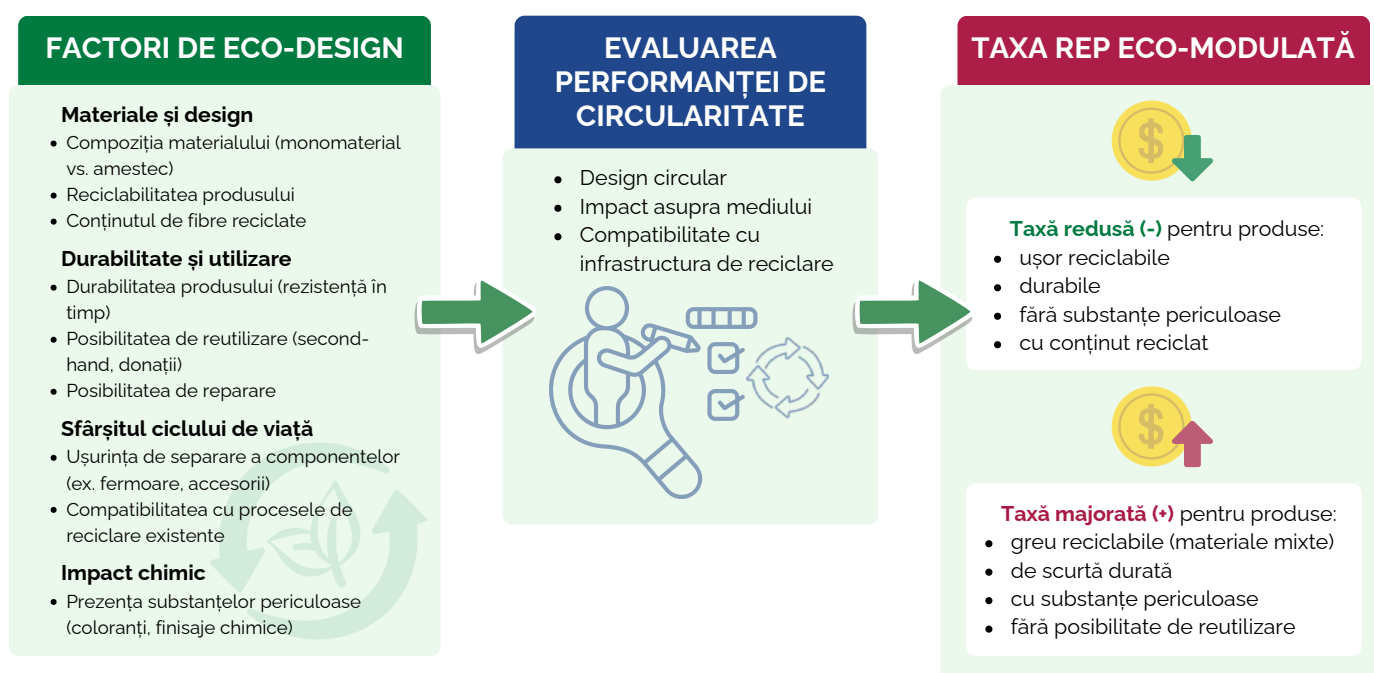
FACTORI DE ECO-DESIGN

Materiale și design
- Compoziția materialului (monomaterial vs. amestec)
- Reciclabilitatea produsului
- Conținutul de fibre reciclate

Durabilitate și utilizare
- Durabilitatea produsului (rezistență în timp)
- Posibilitatea de reutilizare (second-hand, donații)
- Posibilitatea de reparare

Sfârșitul ciclului de viață
- Ușurința de separare a componentelor (ex. fermoare, accesorii)
- Compatibilitatea cu procesele de reciclare existente

Impact chimic
- Prezența substanțelor periculoase (coloranți, finisaje chimice)

EVALUAREA PERFORMANȚEI DE CIRCULARITATE

- Design circular
- Impact asupra mediului
- Compatibilitate cu infrastructura de reciclare

TAXA REP ECO-MODULATĂ

Taxă redusă (-) pentru produse:
- ușor reciclabile
- durabile
- fără substanțe periculoase
- cu conținut reciclat

Taxă majorată (+) pentru produse:
- greu reciclabile (materiale mixte)
- de scurtă durată
- cu substanțe periculoase
- fără posibilitate de reutilizare